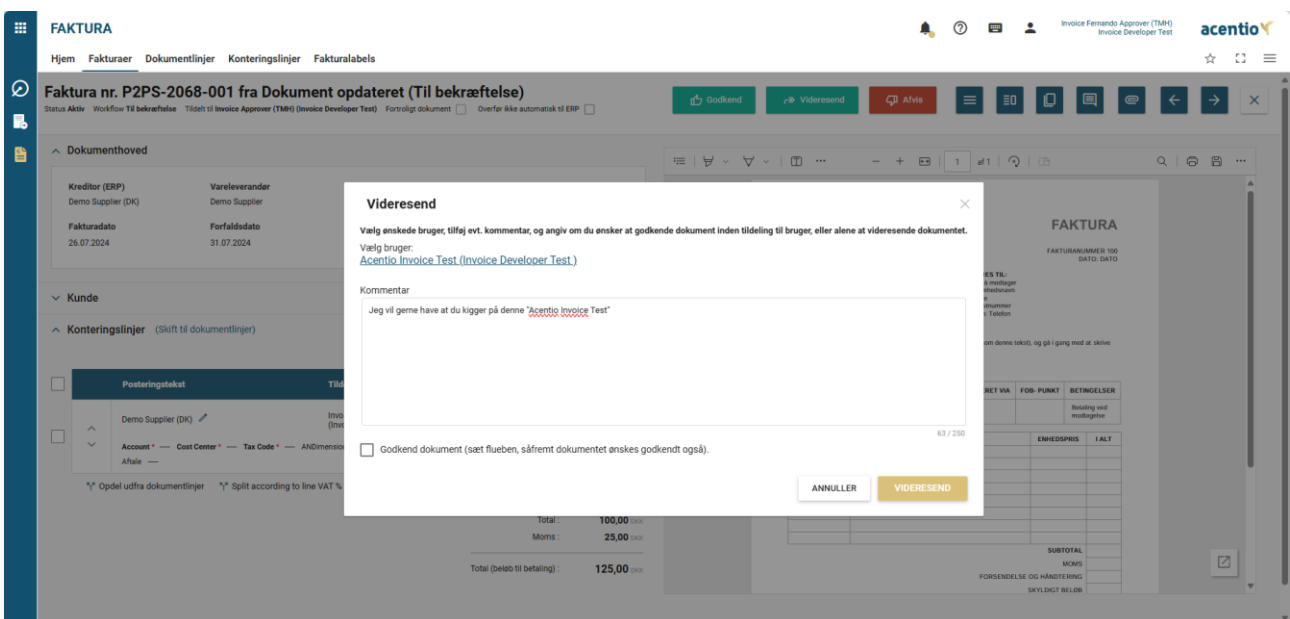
FAKTURA

Invoice Fernando Approver (TMH)
Invoice Developer Test

acentio

Hjem Fakturaer Dokumentlinjer Konteringslinjer Fakturalabels

Faktura nr. P2PS-2068-001 fra Dokument opdateret (Til bekræftelse)

Status Aktiv Workflow Til bekræftelse Tildelt til Invoice Approver (TMH) (Invoice Developer Test) Fortroligt dokument Overfør ikke automatisk til ERP

Godkend Videresend Afvis

Dokumenthoved

Kreditor (ERP)
Demo Supplier (DK)

Vareleverandør
Demo Supplier

Fakturadato
26.07.2024

Forfaldsdato
31.07.2024

Kunde

Konteringslinjer (Skift til dokumentlinjer)

| Posteringstekst | Tild |
|---|---|
| Demo Supplier (DK) | Invo (Inv |

Account * — Cost Center * — Tax Code * — ANDimensio
Aftale —

Opdel udfra dokumentlinjer Split according to line VAT %

Total : 100,00 DKK
Moms : 25,00 DKK
Total (beløb til betaling) : 125,00 DKK

1 af 1

FAKTURA
FAKTURANUMMER 100
DATO: DATO

ES TIL:
s modtager
nhedsnavn
e
stnummer
: Telefon

om denne tekst), og gå i gang med at skrive

RET VIA | FOB- PUNKT | BETINGELSER
Betaling ved modtagelse

ENHEDSPRIS | I ALT

SUBTOTAL
MOMS
FORSENDELSE OG HÅNDTERING
SKYLDIGT BELØB

Videresend

Vælg ønskede bruger, tilføj evt. kommentar, og angiv om du ønsker at godkende dokument inden tildeling til bruger, eller alene at videresende dokumentet.

Vælg bruger:
Acentio Invoice Test (Invoice Developer Test )

Kommentar
Jeg vil gerne have at du kigger på denne "Acentio Invoice Test"

63 / 250

Godkend dokument (sæt flueben, såfremt dokumentet ønskes godkendt også).

ANNULLER VIDERESEND